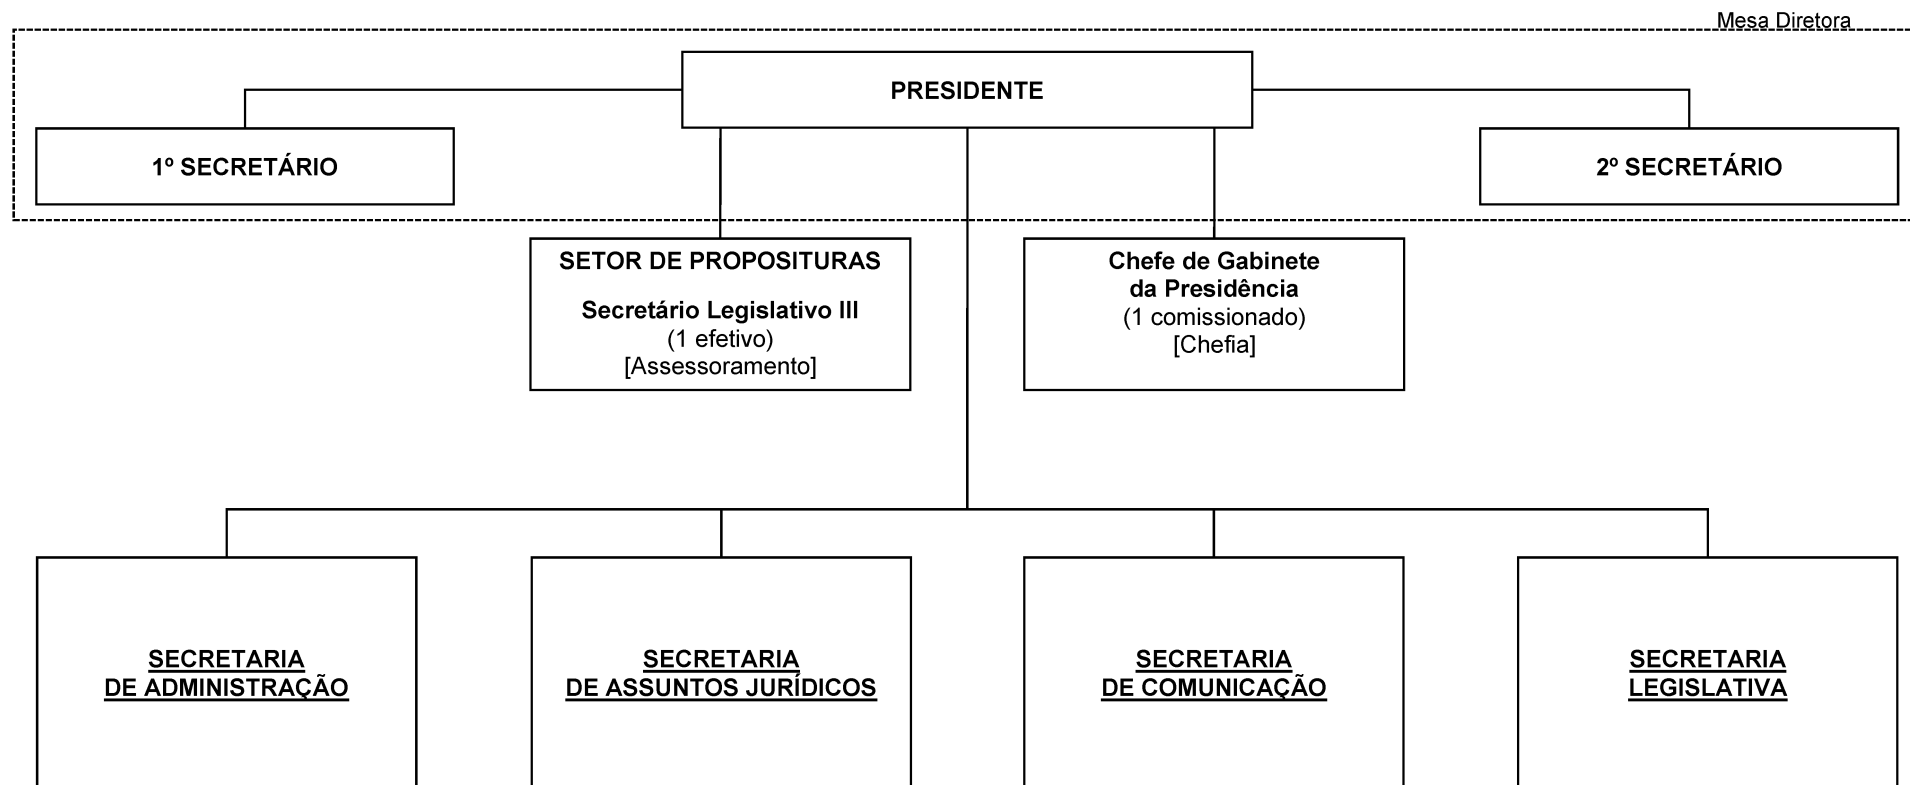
Mesa Diretora

PRESIDENTE

1º SECRETÁRIO

2º SECRETÁRIO

SETOR DE PROPOSITURAS

Secretário Legislativo III
(1 efetivo)
[Assessoramento]

Chefe de Gabinete
da Presidência
(1 comissionado)
[Chefia]

SECRETARIA
DE ADMINISTRAÇÃO

SECRETARIA
DE ASSUNTOS JURÍDICOS

SECRETARIA
DE COMUNICAÇÃO

SECRETARIA
LEGISLATIVA